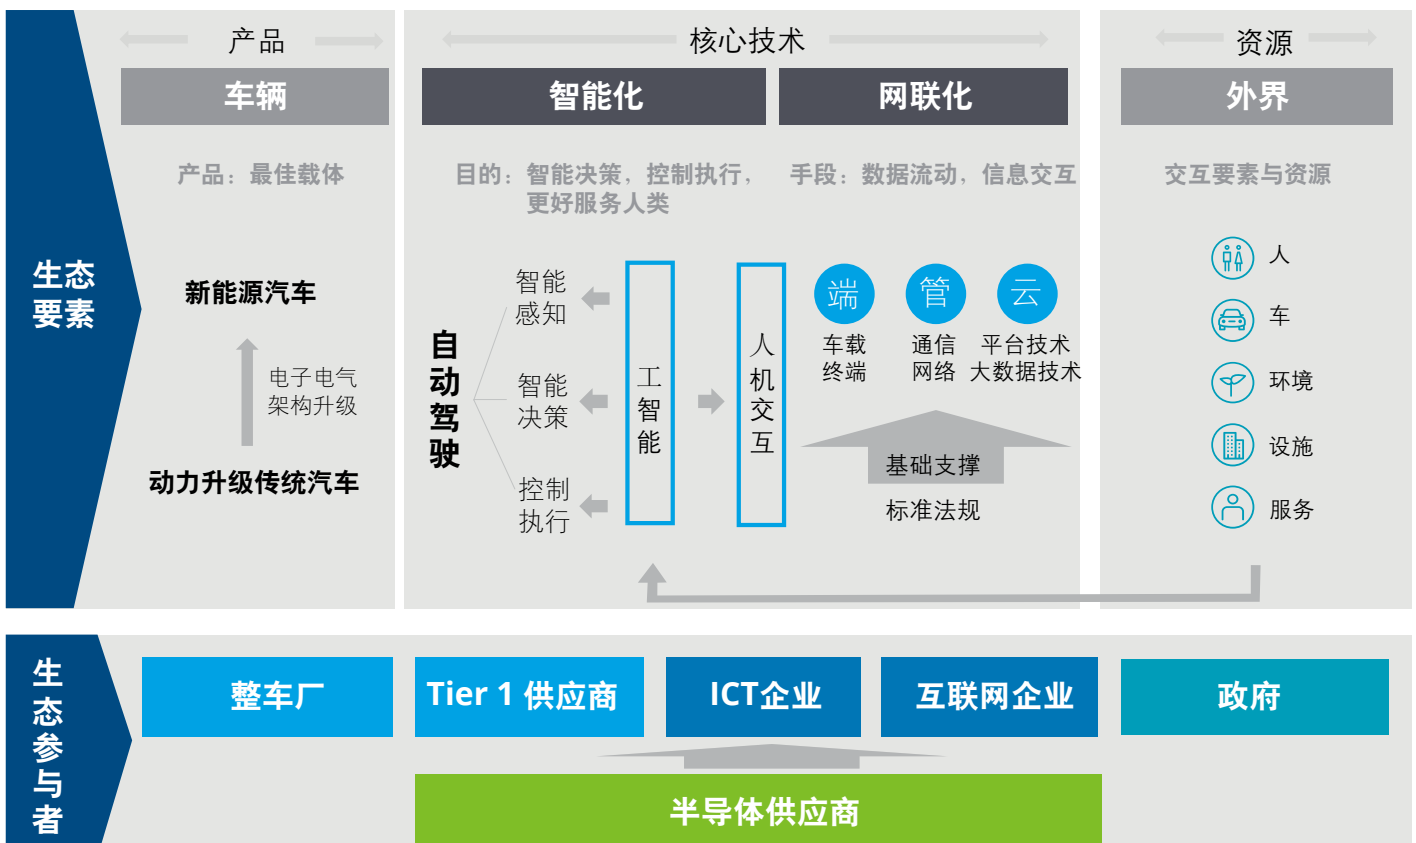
生态要素

产品

车辆

产品：最佳载体

新能源汽车

电子电气架构升级

动力升级传统汽车

核心技术

智能化

网联化

目的：智能决策，控制执行，更好服务人类

手段：数据流动，信息交互

自动驾驶

智能感知

智能决策

控制执行

人工智能

人机交互

端

管

云

车载终端

通信网络

平台技术大数据技术

基础支撑

标准法规

资源

外界

交互要素与资源

人

车

环境

设施

服务

生态参与者

整车厂

Tier 1 供应商

ICT企业

互联网企业

政府

半导体供应商